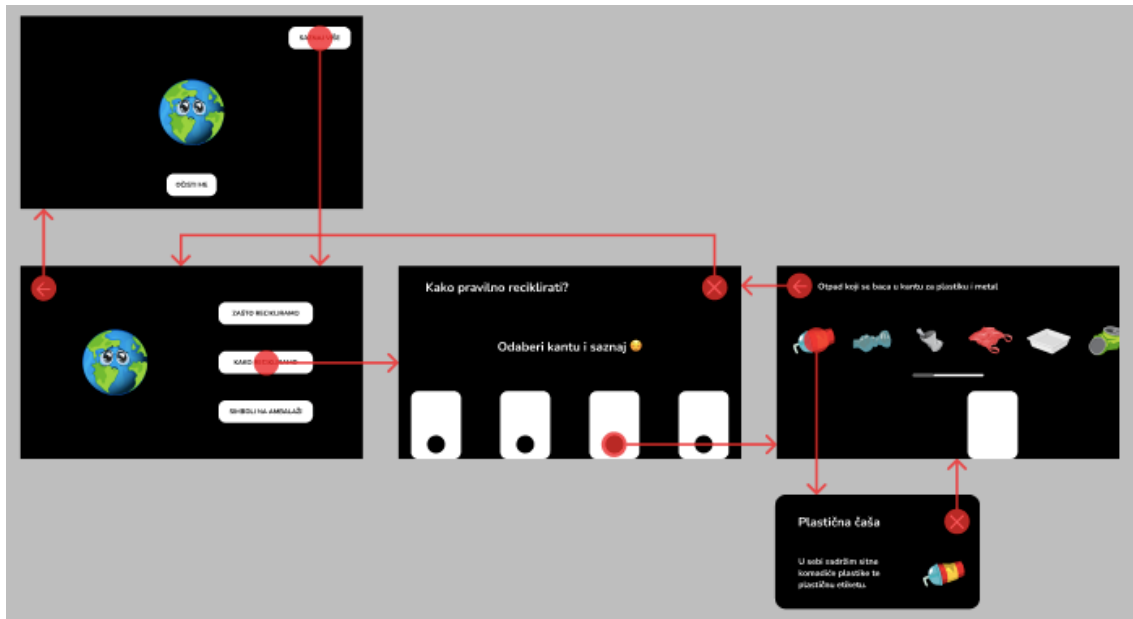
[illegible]

DOĐI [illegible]

ZAŠTO RECIKLIRAMO

KAKO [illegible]

SIMBOLI NA AMBALAŽI

Kako pravilno reciklirati?

Odaberi kantu i saznaj 😊

Otpad koji se baca u kantu za plastiku i metal

Plastična čaša

U sebi sadržim sitne komadiće plastike te plastičnu etiketu.